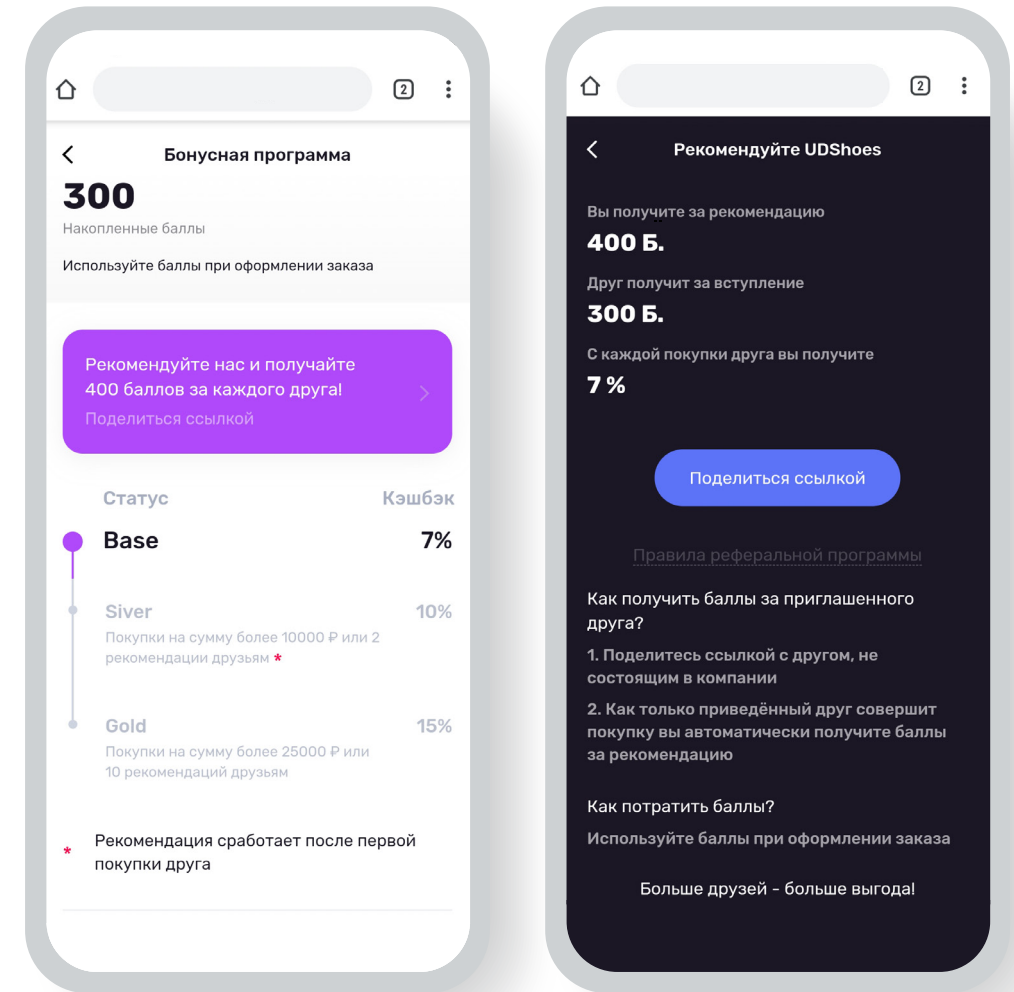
2

Бонусная программа

300

Накопленные баллы

Используйте баллы при оформлении заказа

Рекомендуйте нас и получайте 400 баллов за каждого друга!

Поделиться ссылкой

Статус

Кэшбэк

Base

7%

Siver

10%

Покупки на сумму более 10000 ₽ или 2 рекомендации друзьям *

Gold

15%

Покупки на сумму более 25000 ₽ или 10 рекомендаций друзьям

* Рекомендация сработает после первой покупки друга

2

Рекомендуйте UDShoes

Вы получите за рекомендацию

400 Б.

Друг получит за вступление

300 Б.

С каждой покупки друга вы получите

7 %

Поделиться ссылкой

Правила реферальной программы

Как получить баллы за приглашенного друга?

1. Поделитесь ссылкой с другом, не состоящим в компании

2. Как только приведённый друг совершит покупку вы автоматически получите баллы за рекомендацию

Как потратить баллы?

Используйте баллы при оформлении заказа

Больше друзей - больше выгода!